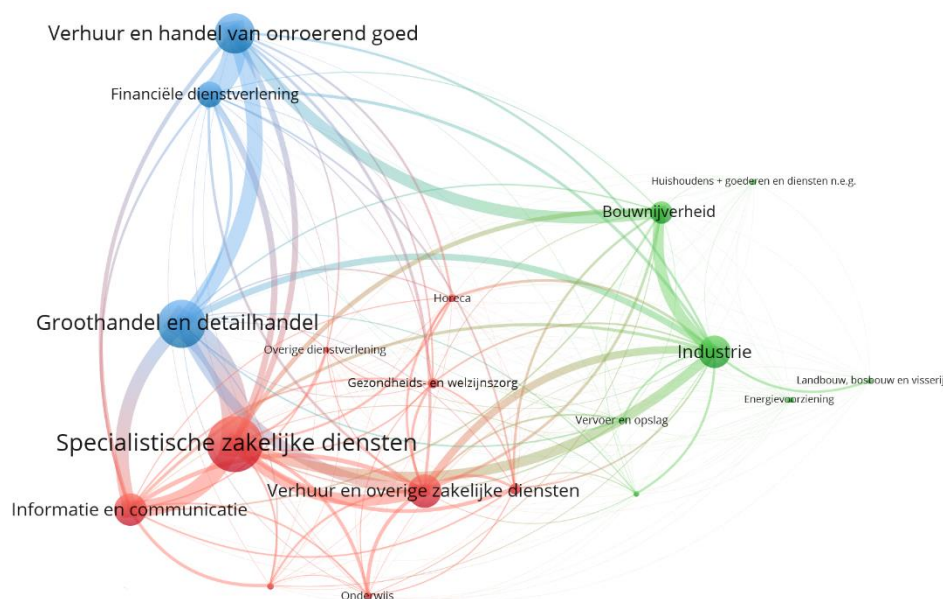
Verhuur en handel van onroerend goed

Financiële dienstverlening

Huishoudens + goederen en diensten n.e.g.

Bouwnijverheid

Horeca

Groothandel en detailhandel

Overige dienstverlening

Industrie

Gezondheids- en welzijnszorg

Landbouw, bosbouw en visserij

Energievoorziening

Vervoer en opslag

Specialistische zakelijke diensten

Verhuur en overige zakelijke diensten

Informatie en communicatie

Onderwijs